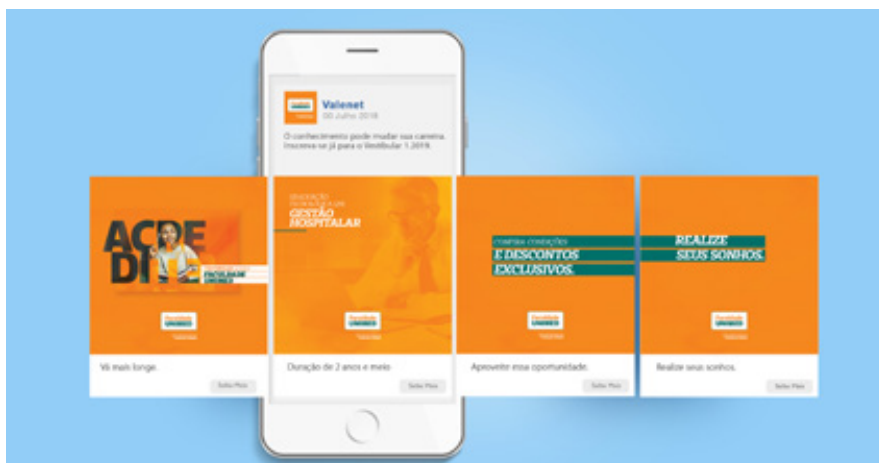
Valenet
00 Julho 2018

O conhecimento pode mudar sua carreira. Inscreva-se já para o Vestibular 1.2019.

ACREDI
FACULDADE UNIBRÁS

Vá mais longe.

Saiba Mais

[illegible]
GESTÃO HOSPITALAR

Duração de 2 anos e meio

Saiba Mais

CONFIRA CONDIÇÕES
E DESCONTOS
EXCLUSIVOS.

Aproveite essa oportunidade.

Saiba Mais

REALIZE
SEUS SONHOS.

Realize seus sonhos.

Saiba Mais